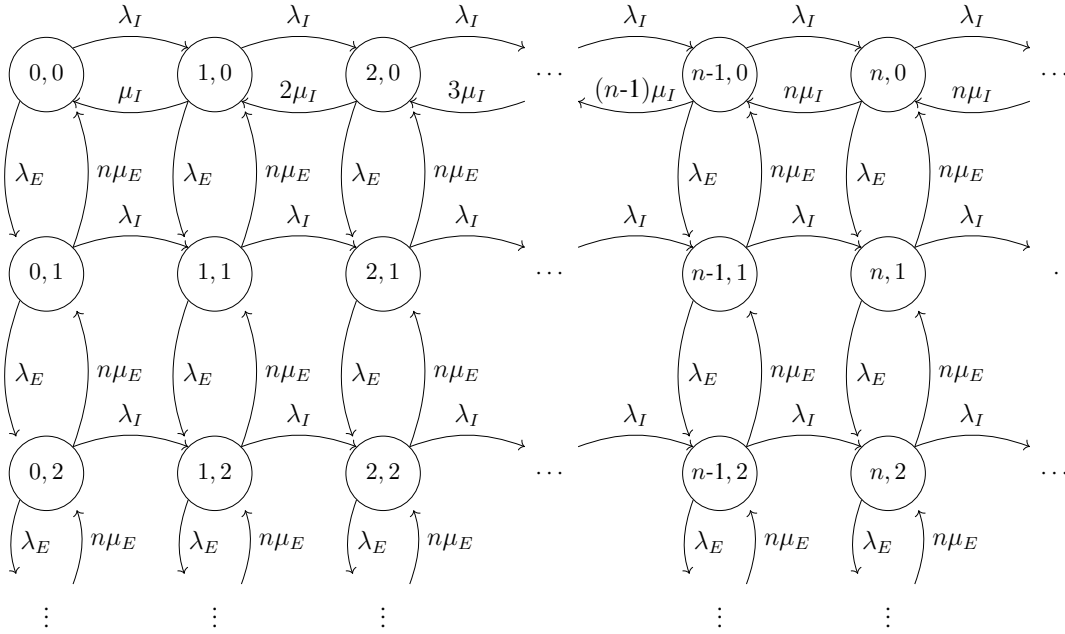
$\lambda_I$ $\lambda_I$ $\lambda_I$ $\lambda_I$ $\lambda_I$ $\lambda_I$

$0,0$ $1,0$ $2,0$ $\cdots$ $n\text{-}1,0$ $n,0$ $\cdots$

$\mu_I$ $2\mu_I$ $3\mu_I$ $(n\text{-}1)\mu_I$ $n\mu_I$ $n\mu_I$

$\lambda_E$ $n\mu_E$ $\lambda_E$ $n\mu_E$ $\lambda_E$ $n\mu_E$ $\lambda_E$ $n\mu_E$ $\lambda_E$ $n\mu_E$

$\lambda_I$ $\lambda_I$ $\lambda_I$ $\lambda_I$ $\lambda_I$ $\lambda_I$

$0,1$ $1,1$ $2,1$ $\cdots$ $n\text{-}1,1$ $n,1$ $\cdot$

$\lambda_E$ $n\mu_E$ $\lambda_E$ $n\mu_E$ $\lambda_E$ $n\mu_E$ $\lambda_E$ $n\mu_E$ $\lambda_E$ $n\mu_E$

$\lambda_I$ $\lambda_I$ $\lambda_I$ $\lambda_I$ $\lambda_I$ $\lambda_I$

$0,2$ $1,2$ $2,2$ $\cdots$ $n\text{-}1,2$ $n,2$ $\cdots$

$\lambda_E$ $n\mu_E$ $\lambda_E$ $n\mu_E$ $\lambda_E$ $n\mu_E$ $\lambda_E$ $n\mu_E$ $\lambda_E$ $n\mu_E$

$\vdots$ $\vdots$ $\vdots$ $\vdots$ $\vdots$